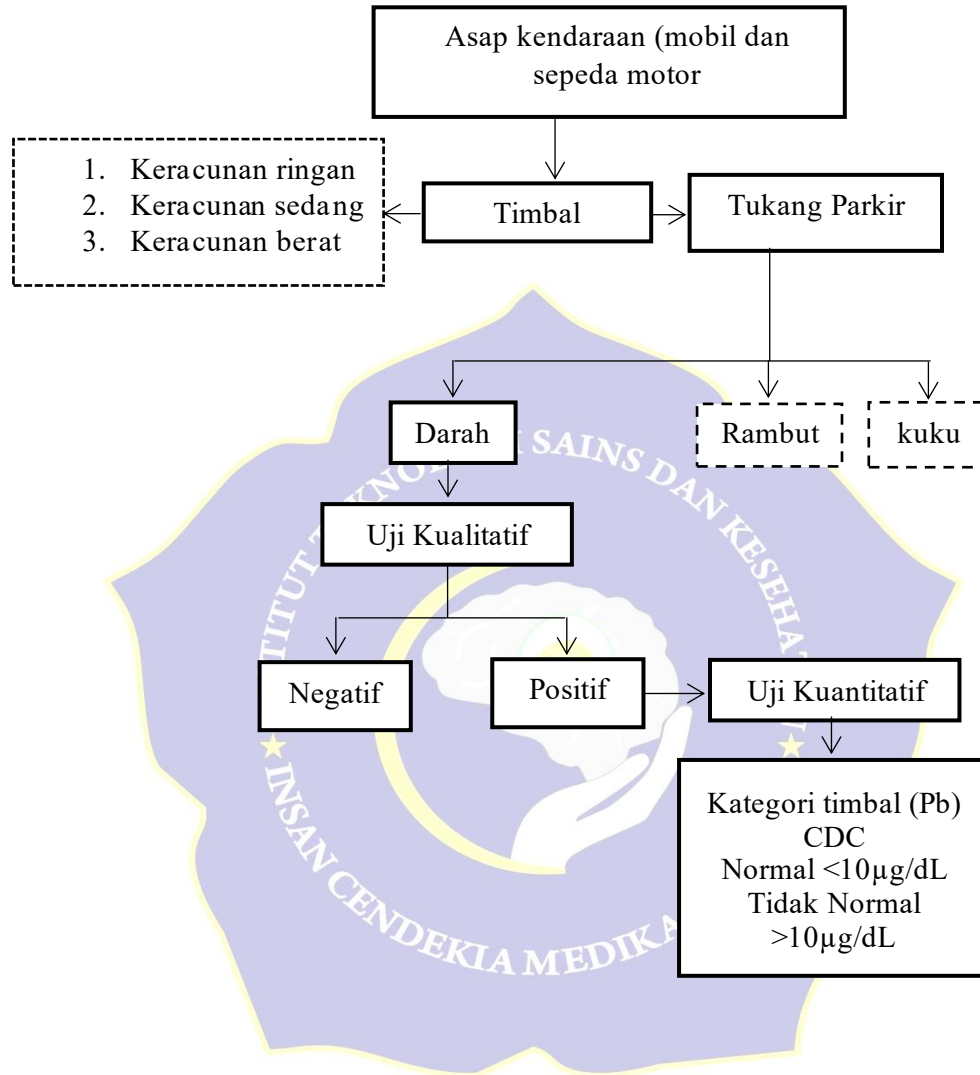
Asap kendaraan (mobil dan sepeda motor

1. Keracunan ringan
2. Keracunan sedang
3. Keracunan berat

Timbal

Tukang Parkir

Darah

Rambut

kuku

Uji Kualitatif

Negatif

Positif

Uji Kuantitatif

Kategori timbal (Pb)
CDC
Normal <10µg/dL
Tidak Normal
>10µg/dL

INSTITUT TEKNOLOGI SAINS DAN KESEHATAN
INSAN CENDEKIA MEDIKA